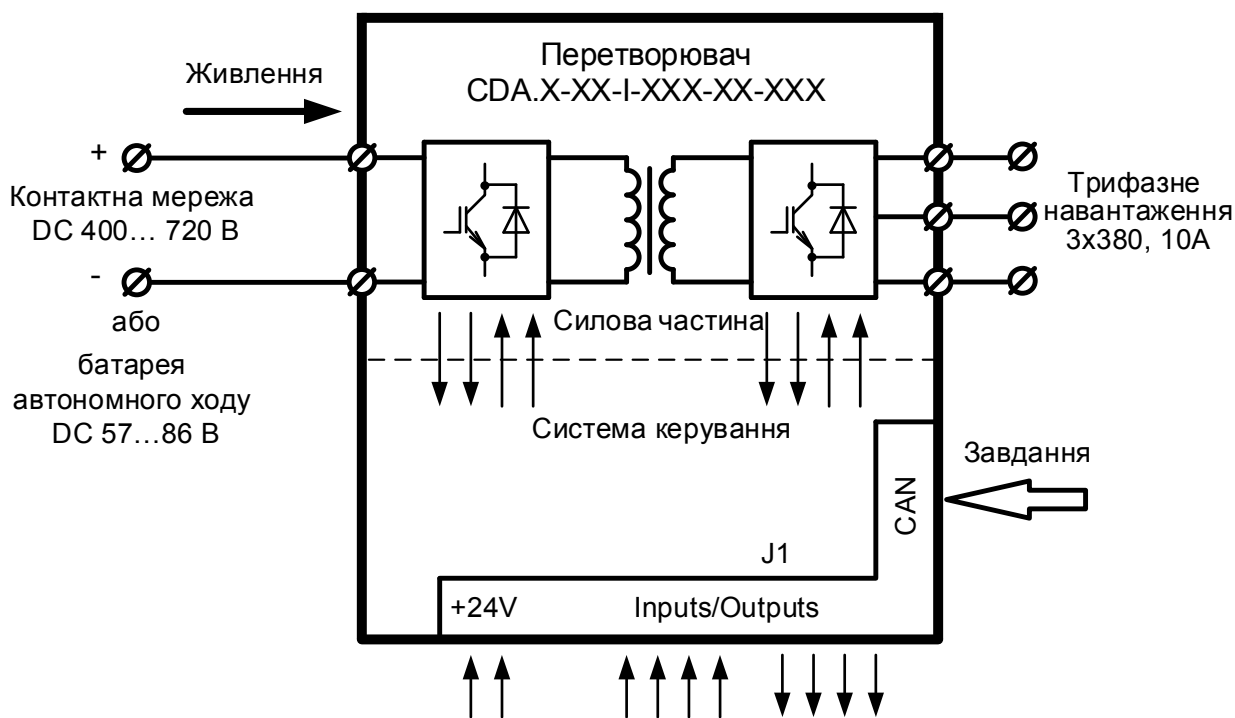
Перетворювач
CDA.X-XX-I-XXX-XX-XXX

Живлення

+

Контактна мережа
DC 400… 720 В

-

або

батарея
автономного ходу
DC 57…86 В

Силова частина

Система керування

Трифазне
навантаження
3x380, 10A

Завдання

CAN

J1

+24V

Inputs/Outputs